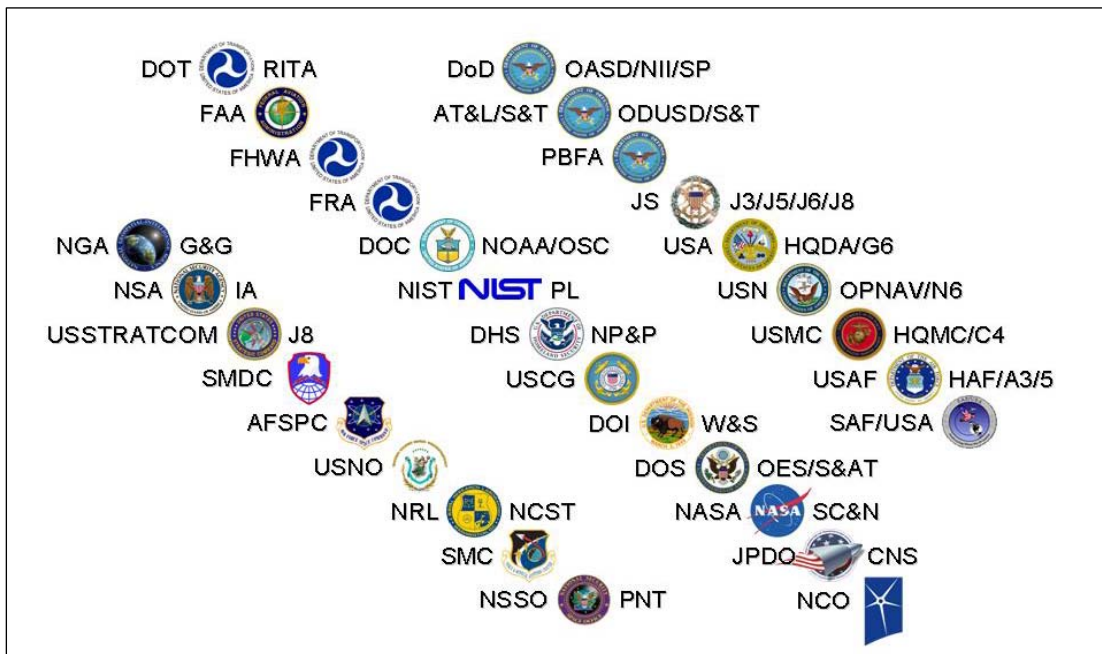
DOT RITA
FAA
FHWA
FRA
DOC NOAA/OSC
NIST NIST PL
DHS NP&P
USCG
DOI W&S
DOS OES/S&AT
NASA NASA SC&N
JPDO CNS
NCO

DoD OASD/NII/SP
AT&L/S&T ODUSD/S&T
PBFA
JS J3/J5/J6/J8
USA HQDA/G6
USN OPNAV/N6
USMC HQMC/C4
USAF HAF/A3/5
SAF/USA

NGA G&G
NSA IA
USSTRATCOM J8
SMDC
AFSPC
USNO
NRL NCST
SMC
NSSO PNT